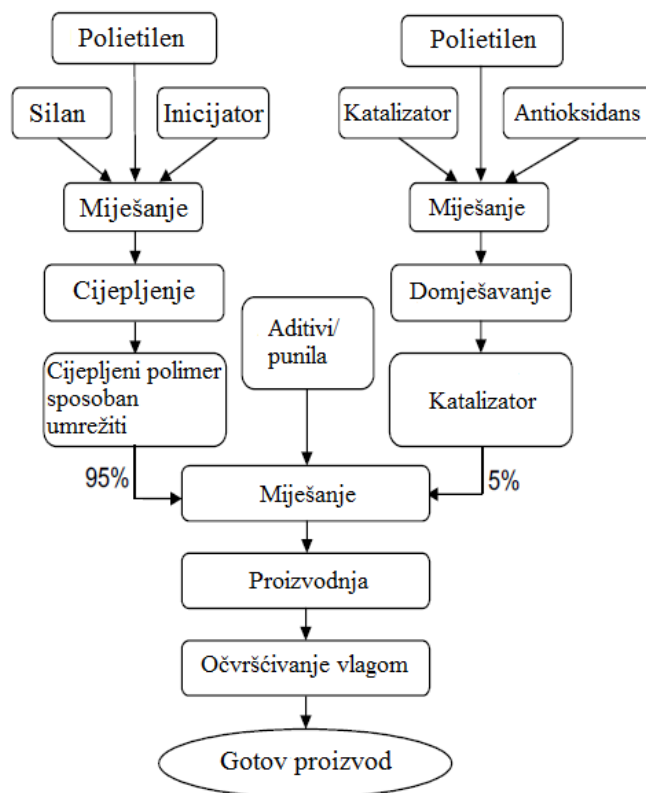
Polietilen

Silan

Inicijator

Miješanje

Cijepljenje

Cijepljeni polimer sposoban umrežiti

95%

Polietilen

Katalizator

Antioksidans

Miješanje

Domješavanje

Katalizator

5%

Aditivi/ punila

Miješanje

Proizvodnja

Očvršćivanje vlagom

Gotov proizvod